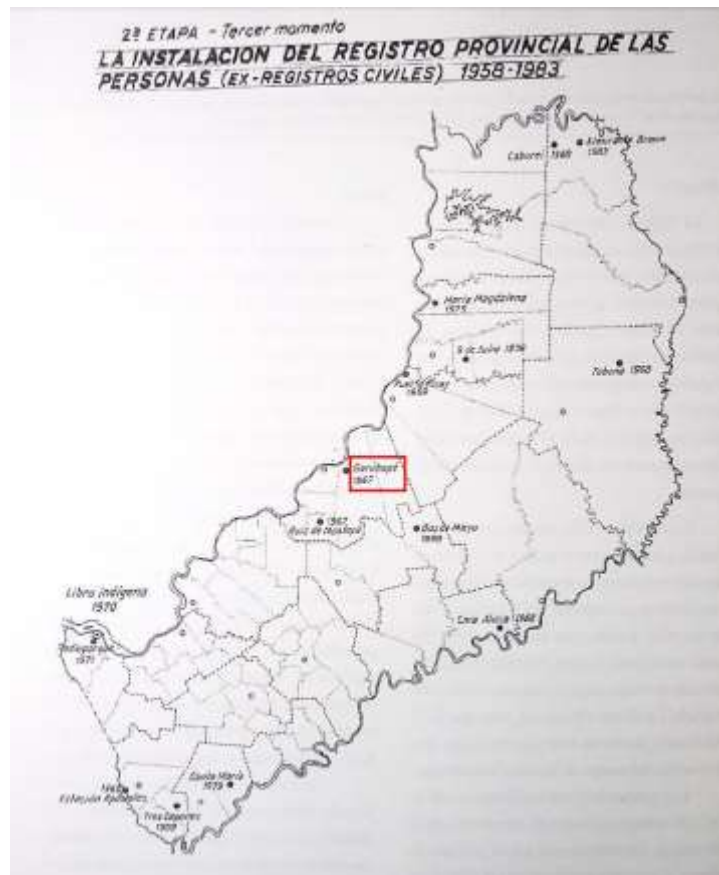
2ª ETAPA - Tercer momento
LA INSTALACION DEL REGISTRO PROVINCIAL DE LAS PERSONAS (EX-REGISTROS CIVILES) 1958-1983

Caborí 1965
Almirante Brown 1967
María Magdalena 1975
9 de Julio 1976
Tobuna 1965
Puerto Rico 1958
Garuhapé 1967
1962 Ruiz de Montoya
Dos de Mayo 1966
Libro Indígena 1970
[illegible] 1971
Cerro Alegre 1966
Santa María 1979
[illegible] Estación Apóstoles
Tres Capones 1959